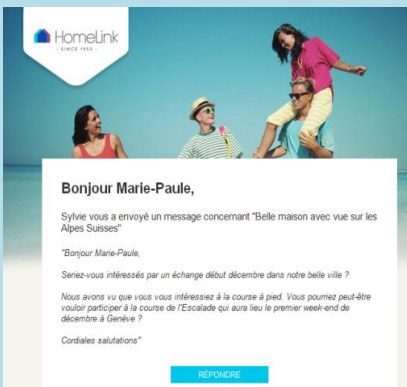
HomeLink
· SINCE 1953 ·

Bonjour Marie-Paule,

Sylvie vous a envoyé un message concernant "Belle maison avec vue sur les Alpes Suisses"

"Bonjour Marie-Paule,

Seriez-vous intéressés par un échange début décembre dans notre belle ville ?

Nous avons vu que vous vous intéressiez à la course à pied. Vous pourriez peut-être vouloir participer à la course de l'Escalade qui aura lieu le premier week-end de décembre à Genève ?

Cordiales salutations"

RÉPONDRE